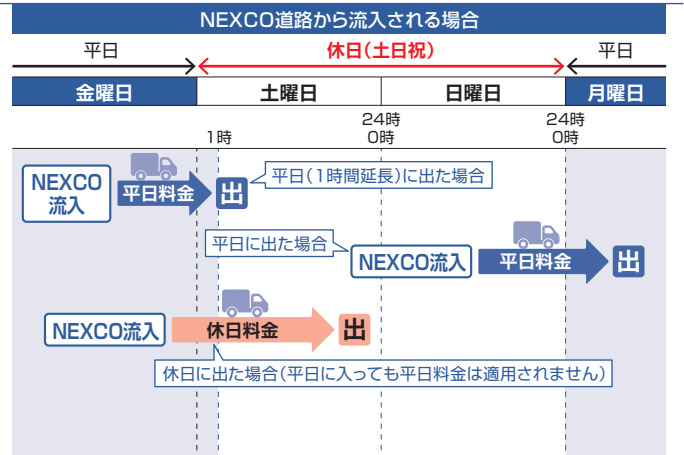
NEXCO道路から流入される場合

平日

休日(土日祝)

平日

| 金曜日 | 土曜日 | 日曜日 | 月曜日 |
|---|---|---|---|

1時

24時
0時

24時
0時

NEXCO
流入

平日料金

出

平日(1時間延長)に出た場合

平日に出た場合

NEXCO流入

平日料金

出

NEXCO流入

休日料金

出

休日に出た場合(平日に入っても平日料金は適用されません)